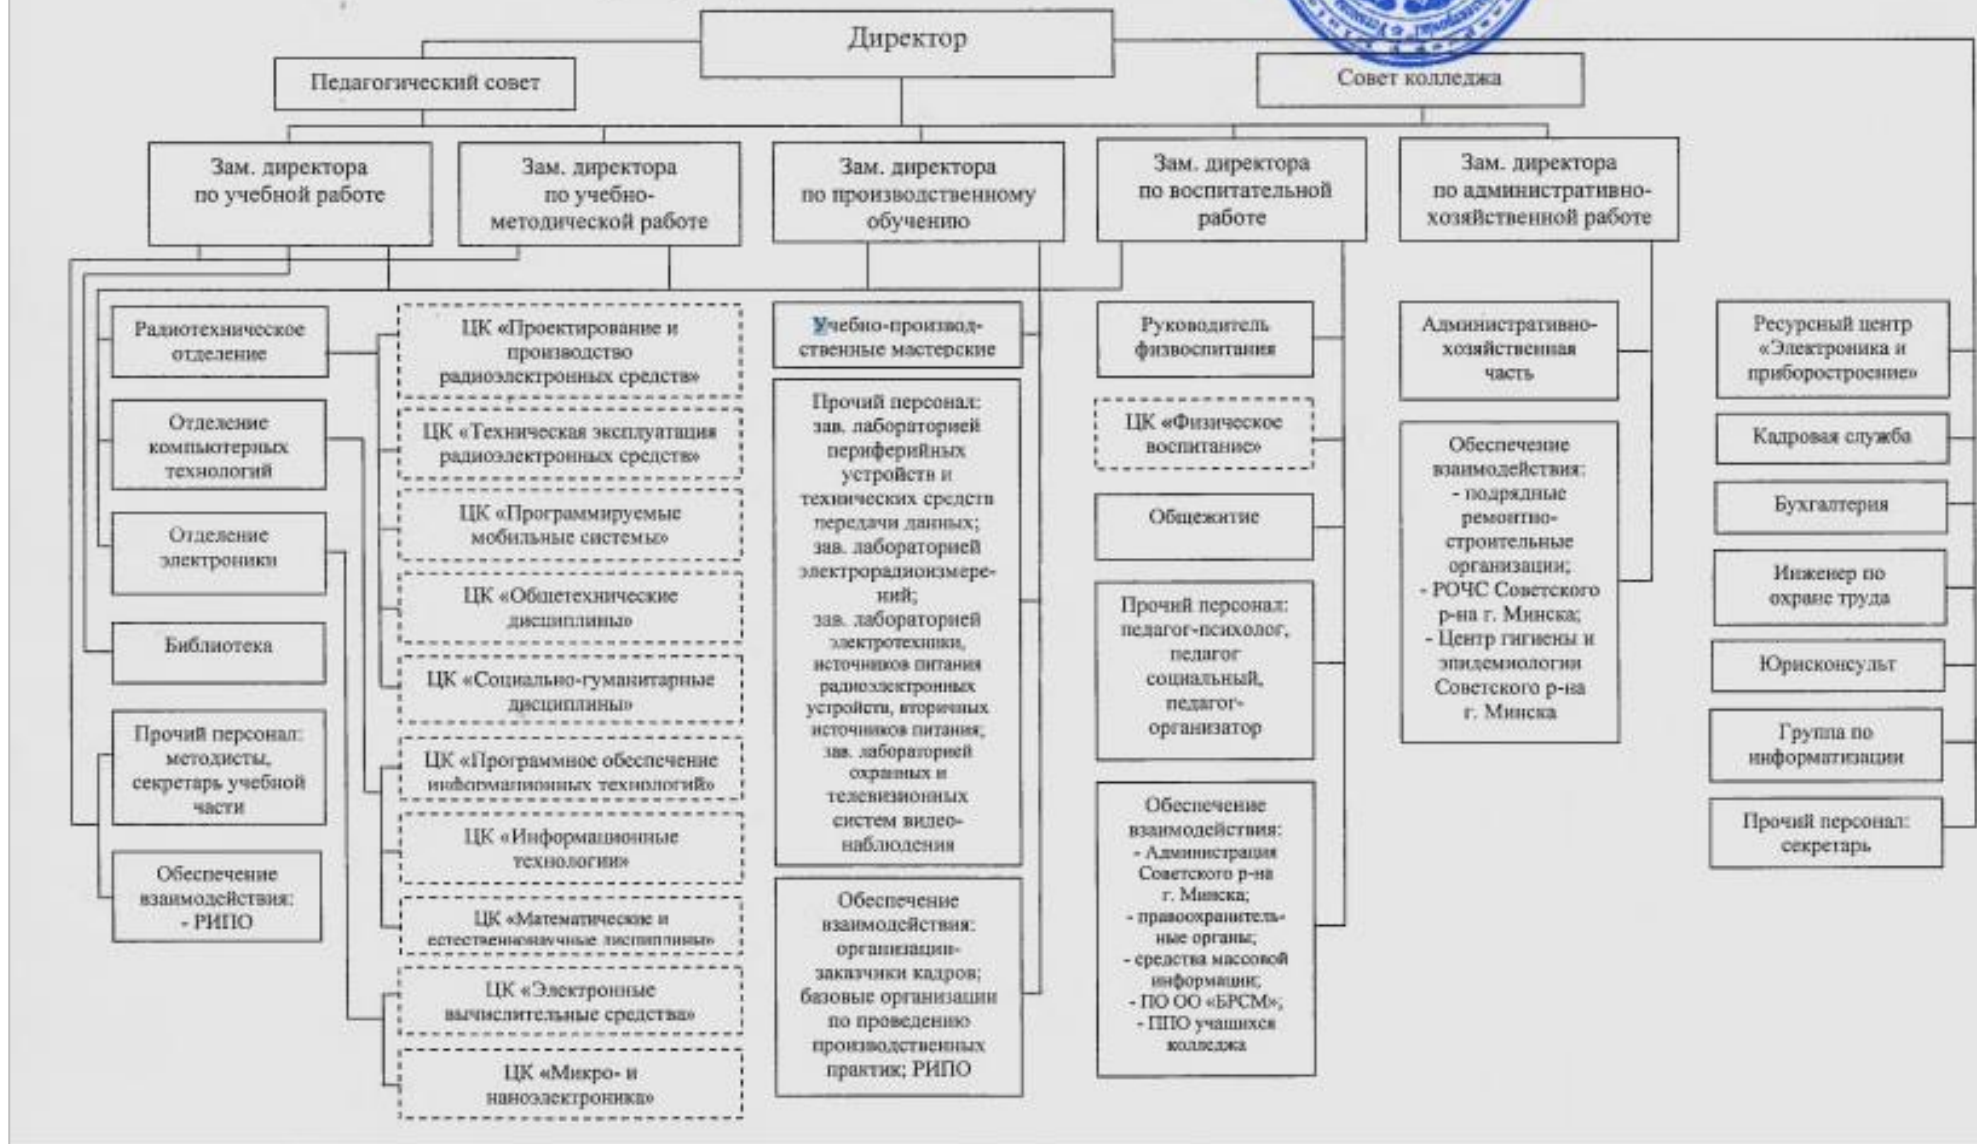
Директор

Педагогический совет

Совет колледжа

Зам. директора по учебной работе

Зам. директора по учебно-методической работе

Зам. директора по производственному обучению

Зам. директора по воспитательной работе

Зам. директора по административно-хозяйственной работе

Радиотехническое отделение

Отделение компьютерных технологий

Отделение электроники

Библиотека

Прочий персонал: методисты, секретарь учебной части

Обеспечение взаимодействия: - РИПО

ЦК «Проектирование и производство радиоэлектронных средств»

ЦК «Техническая эксплуатация радиоэлектронных средств»

ЦК «Программируемые мобильные системы»

ЦК «Общетехнические дисциплины»

ЦК «Социально-гуманитарные дисциплины»

ЦК «Программное обеспечение информационных технологий»

ЦК «Информационные технологии»

ЦК «Математические и естественнонаучные дисциплины»

ЦК «Электронные вычислительные средства»

ЦК «Микро- и наноэлектроника»

Учебно-производственные мастерские

Прочий персонал: зав. лабораторией периферийных устройств и технических средств передачи данных; зав. лабораторией электрорадиоизмерений; зав. лабораторией электротехники, источников питания радиоэлектронных устройств, вторичных источников питания; зав. лабораторией охранных и телевизионных систем видеонаблюдения

Обеспечение взаимодействия: организации-заказчики кадров; базовые организации по проведению производственных практик; РИПО

Руководитель физвоспитания

ЦК «Физическое воспитание»

Общежитие

Прочий персонал: педагог-психолог, педагог социальный, педагог-организатор

Обеспечение взаимодействия: - Администрация Советского р-на г. Минска; - правоохранительные органы; - средства массовой информации; - ПО ОО «БРСМ»; - ППО учащихся колледжа

Административно-хозяйственная часть

Обеспечение взаимодействия: - подрядные ремонтно-строительные организации; - РОЧС Советского р-на г. Минска; - Центр гигиены и эпидемиологии Советского р-на г. Минска

Ресурсный центр «Электроника и приборостроение»

Кадровая служба

Бухгалтерия

Инженер по охране труда

Юрисконсульт

Группа по информатизации

Прочий персонал: секретарь